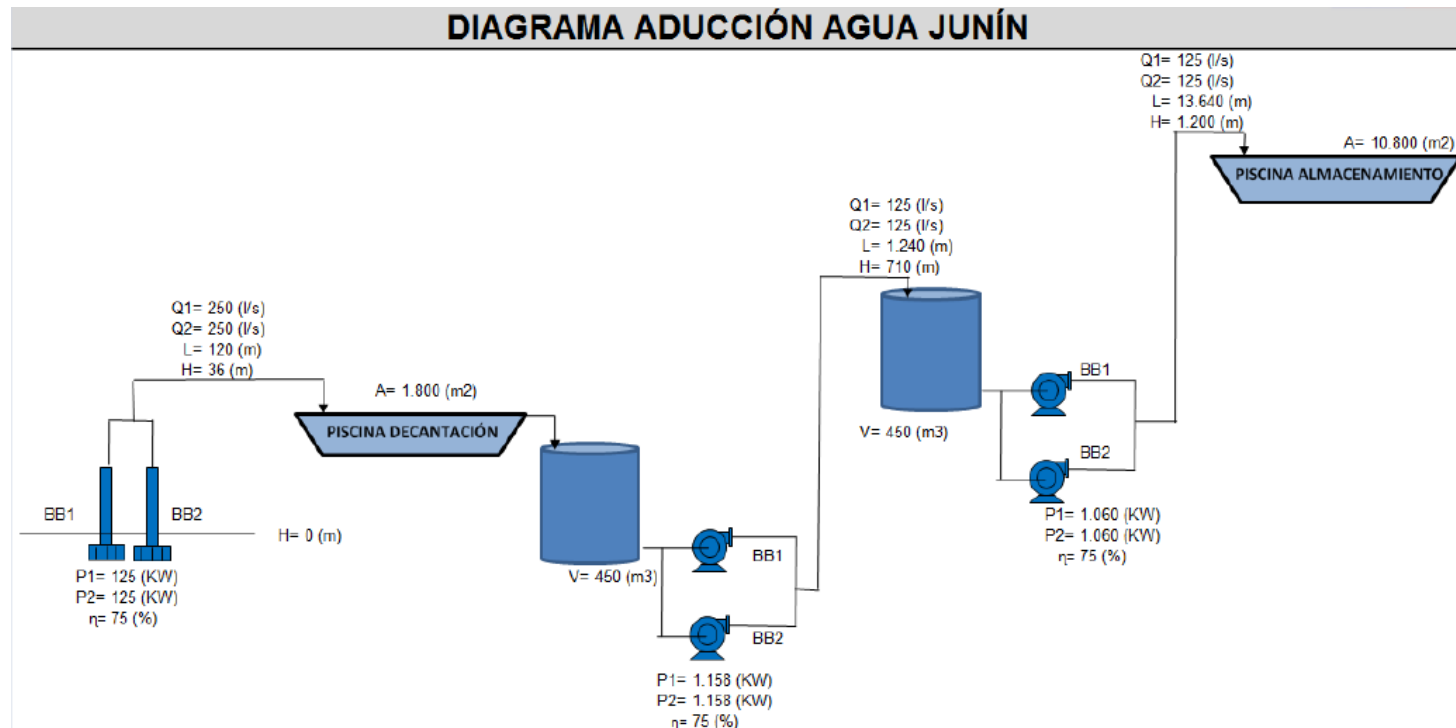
DIAGRAMA ADUCCIÓN AGUA JUNÍN

Q1= 125 (l/s)
Q2= 125 (l/s)
L= 13.640 (m)
H= 1.200 (m)

A= 10.800 (m2)

PISCINA ALMACENAMIENTO

Q1= 125 (l/s)
Q2= 125 (l/s)
L= 1.240 (m)
H= 710 (m)

BB1

BB2

V= 450 (m3)

P1= 1.060 (KW)
P2= 1.060 (KW)
η= 75 (%)

Q1= 250 (l/s)
Q2= 250 (l/s)
L= 120 (m)
H= 36 (m)

A= 1.800 (m2)

PISCINA DECANTACIÓN

BB1

BB2

H= 0 (m)

P1= 125 (KW)
P2= 125 (KW)
η= 75 (%)

V= 450 (m3)

BB1

BB2

P1= 1.158 (KW)
P2= 1.158 (KW)
η= 75 (%)